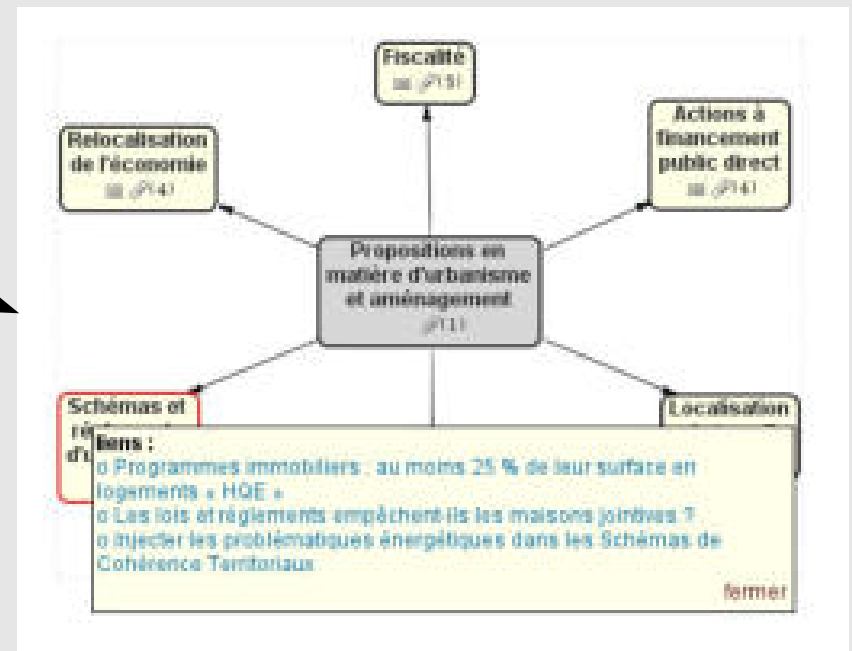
Fiscalité
(5)

Relocalisation de l'économie
(4)

Actions à financement public direct
(4)

Propositions en matière d'urbanisme et aménagement
(1)

Schémas et ré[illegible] d'u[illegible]

Localisation

liens :
o Programmes immobiliers : au moins 25 % de leur surface en logements « HQE »
o Les lois et règlements empêchent-ils les maisons jointives ?
o Injecter les problématiques énergétiques dans les Schémas de Cohérence Territoriaux

fermer